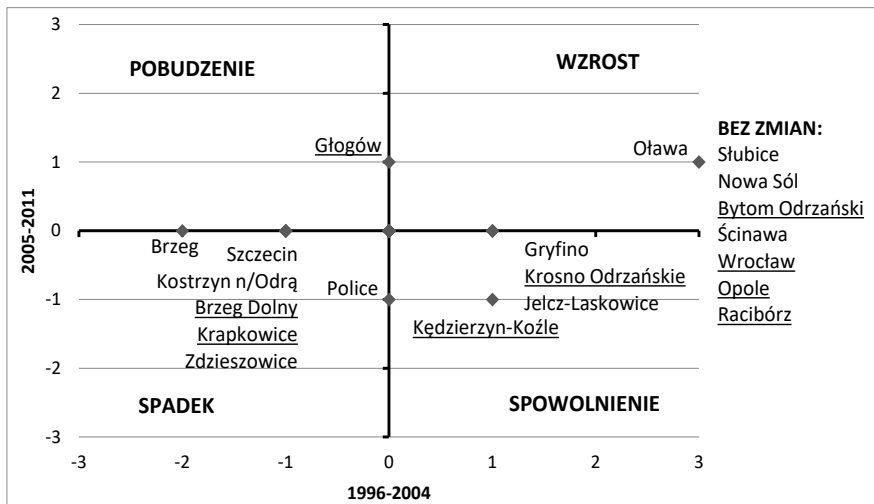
3
2
1
0
-1
-2
-3

POBUDZENIE

WZROST

Głogów

Oława

BEZ ZMIAN:
Słubice
Nowa Sól
Bytom Odrzański
Ścinawa
Wrocław
Opole
Racibórz

2005-2011

Brzeg
Szczecin
Kostrzyn n/Odrą
Brzeg Dolny
Krapkowice
Zdzieszowice

Police

Gryfino
Krosno Odrzańskie
Jelcz-Laskowice
Kędzierzyn-Koźle

SPADEK

SPOWOLNIENIE

-3
-2
-1
0
1
2
3

1996-2004